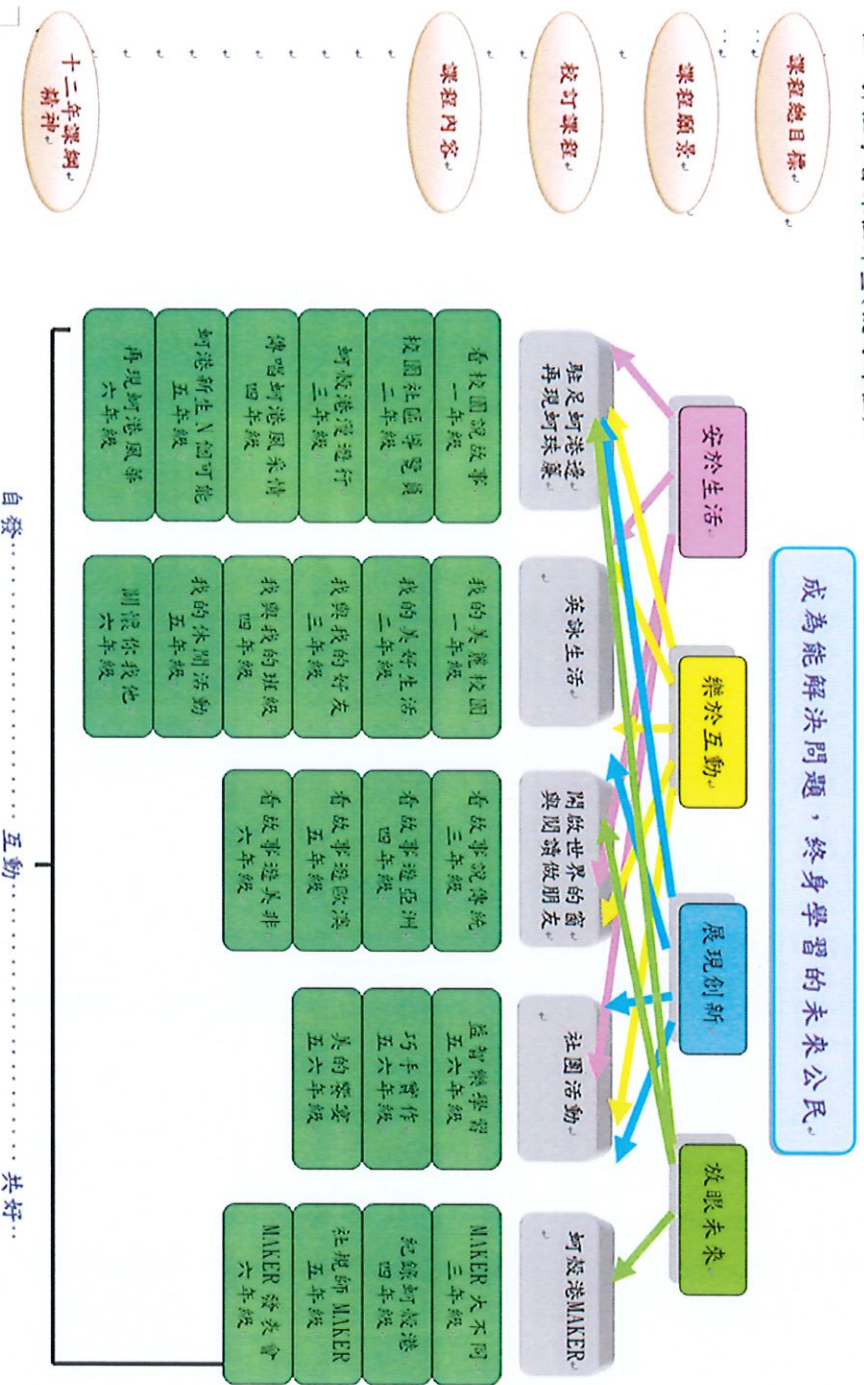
課程總目標

課程願景

校訂課程

課程內容

十二年課綱精神

成為能解決問題，終身學習的未來公民

安於生活

樂於互動

展現創新

放眼未來

駐足蚵港邊 再現蚵珠風

英詠生活

閱饺世界的窗 與閱讀做朋友

社團活動

蚵殼港MAKER

看校園說故事 一年級

校園社區導覽員 二年級

蚵殼港漫遊行 三年級

傳唱蚵港風采情 四年級

蚵港新生N個可能 五年級

再現蚵港風華 六年級

我的美麗校園 一年級

我的美好生活 二年級

我與我的好友 三年級

我與我的班級 四年級

我的休閒活動 五年級

測試你我他 六年級

看故事說傳統 三年級

看故事遊亞洲 四年級

看故事遊歐洲 五年級

看故事遊美非 六年級

益智樂學習 五六年級

巧手實作 五六年級

美的察覺 五六年級

MAKER大不同 三年級

紀錄蚵殼港 四年級

社規師MAKER 五年級

MAKER發表會 六年級

自發……互動……共好